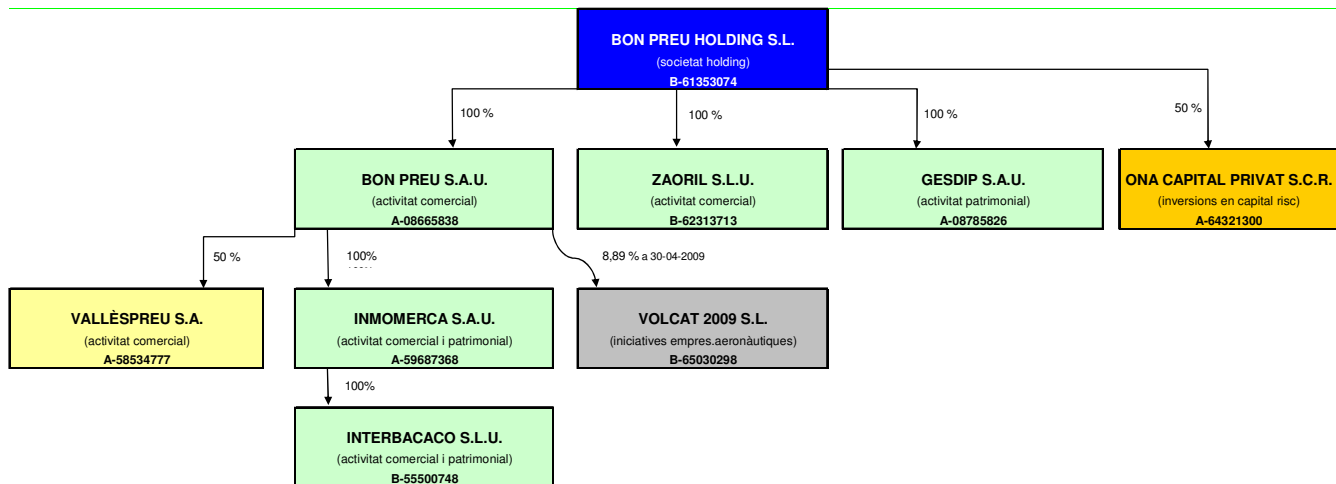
BON PREU HOLDING S.L.
(societat holding)
B-61353074

100 %

100 %

100 %

50 %

BON PREU S.A.U.
(activitat comercial)
A-08665838

ZAORIL S.L.U.
(activitat comercial)
B-62313713

GESDIP S.A.U.
(activitat patrimonial)
A-08785826

ONA CAPITAL PRIVAT S.C.R.
(inversions en capital risc)
A-64321300

50 %

100%

8,89 % a 30-04-2009

VALLÈSPREU S.A.
(activitat comercial)
A-58534777

INMOMERCA S.A.U.
(activitat comercial i patrimonial)
A-59687368

VOLCAT 2009 S.L.
(iniciatives empres.aeronàutiques)
B-65030298

100%

INTERBACACO S.L.U.
(activitat comercial i patrimonial)
B-55500748